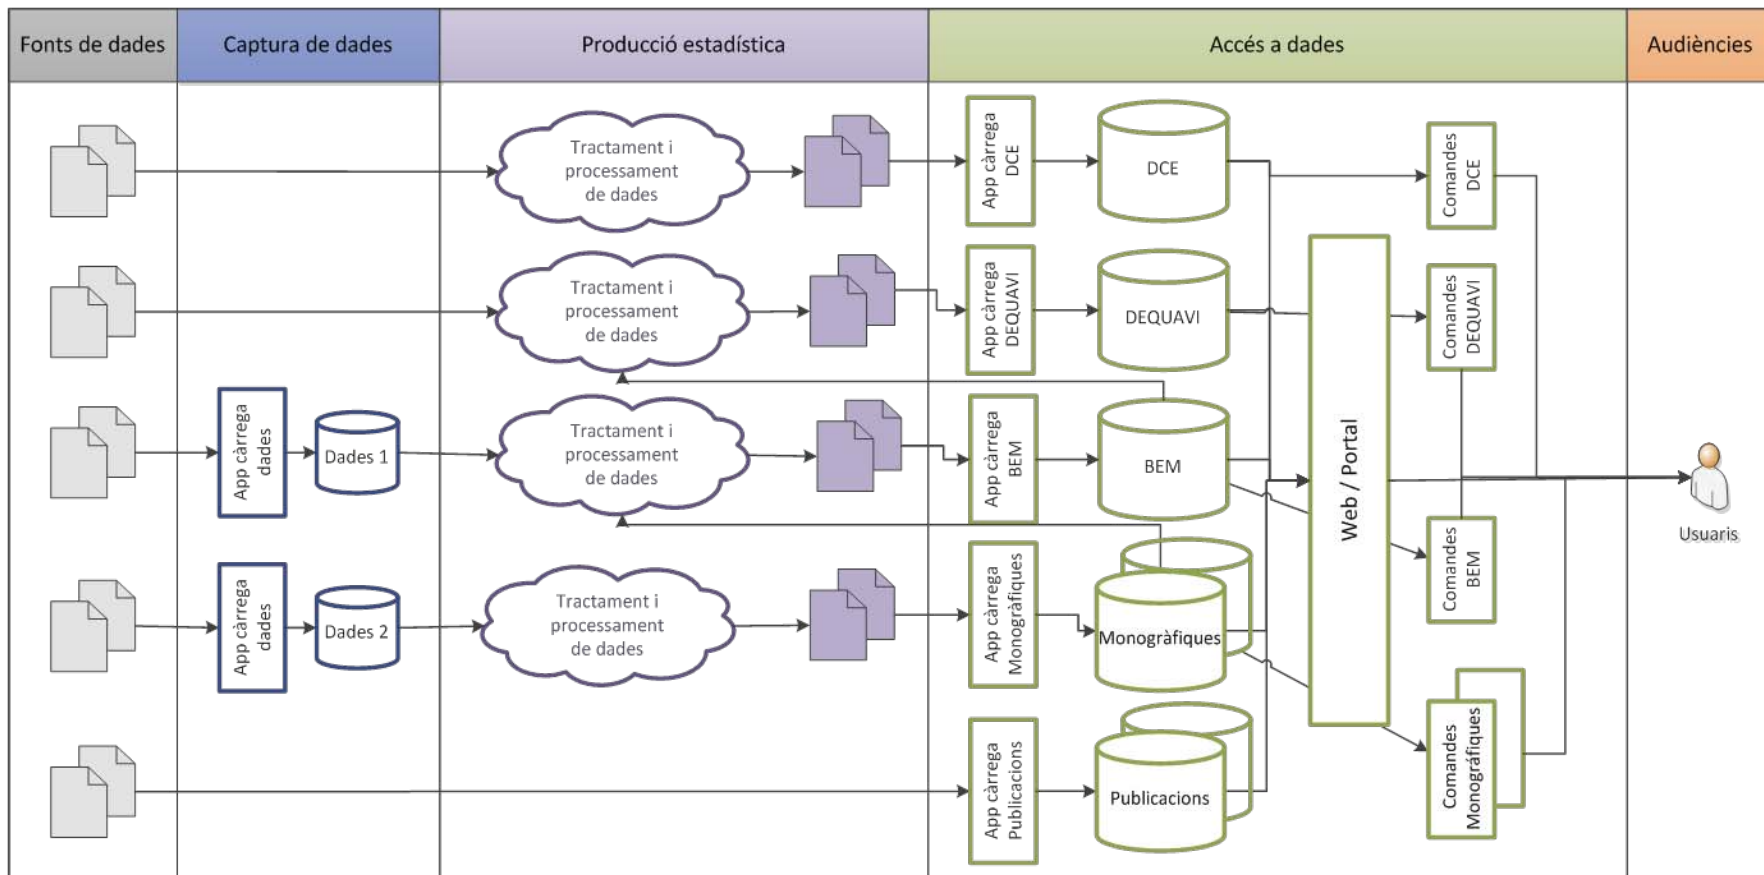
Fonts de dades

Captura de dades

Producció estadística

Accés a dades

Audiències

Tractament i processament de dades

App càrrega DCE

DCE

Comandes DCE

Tractament i processament de dades

App càrrega DEQUAVI

DEQUAVI

Comandes DEQUAVI

Web / Portal

App càrrega dades

Dades 1

Tractament i processament de dades

App càrrega BEM

BEM

Usuaris

Comandes BEM

App càrrega dades

Dades 2

Tractament i processament de dades

App càrrega Monogràfiques

Monogràfiques

App càrrega Publicacions

Publicacions

Comandes Monogràfiques